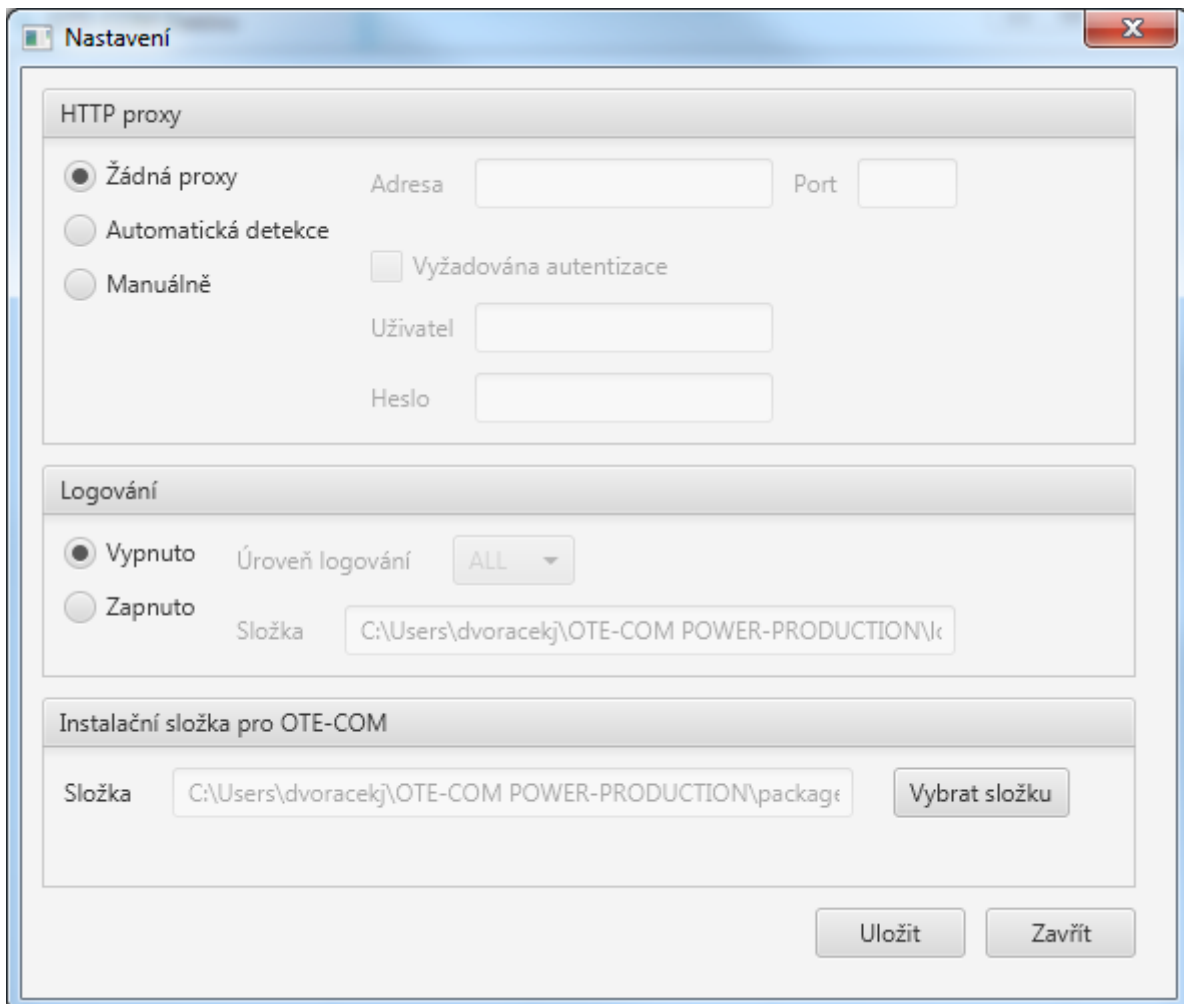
Nastavení

HTTP proxy

Žádná proxy
Automatická detekce
Manuálně

Adresa
Port
Vyžadována autentizace
Uživatel
Heslo

Logování

Vypnuto
Zapnuto

Úroveň logování ALL
Složka C:\Users\dvoracekj\OTE-COM POWER-PRODUCTION\l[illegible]

Instalační složka pro OTE-COM

Složka C:\Users\dvoracekj\OTE-COM POWER-PRODUCTION\packag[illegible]
Vybrat složku

Uložit
Zavřít